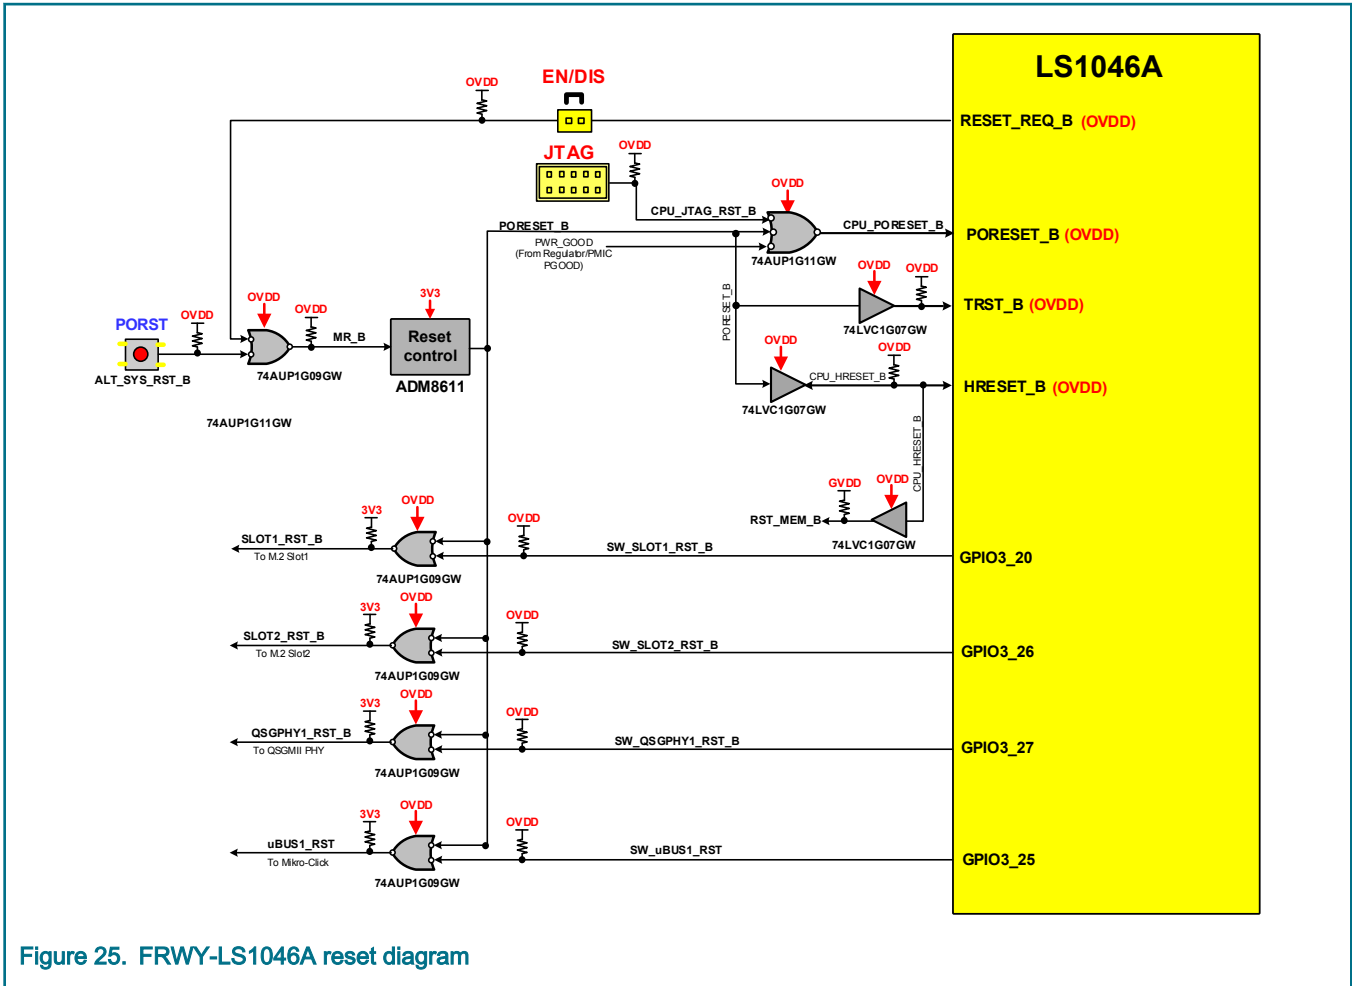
LS1046A

EN/DIS
OVDD
RESET_REQ_B (OVDD)

JTAG
OVDD
CPU_JTAG_RST_B
OVDD
CPU_PORESET_B
PORESET_B
PORESET_B (OVDD)
PWR_GOOD
(From Regulator/PMIC PGOOD)
74AUP1G11GW
OVDD
OVDD
PORESET_B
TRST_B (OVDD)
74LVC1G07GW

PORST
OVDD
OVDD
OVDD
3V3
MR_B
Reset control
ADM8611
ALT_SYS_RST_B
74AUP1G09GW
74AUP1G11GW

OVDD
OVDD
CPU_HRESET_B
HRESET_B (OVDD)
74LVC1G07GW

CPU_HRESET_B
GVDD
OVDD
RST_MEM_B
74LVC1G07GW

3V3
OVDD
OVDD
SLOT1_RST_B
To M.2 Slot1
SW_SLOT1_RST_B
GPIO3_20
74AUP1G09GW

3V3
OVDD
OVDD
SLOT2_RST_B
To M.2 Slot2
SW_SLOT2_RST_B
GPIO3_26
74AUP1G09GW

3V3
OVDD
OVDD
QSGPHY1_RST_B
To QSGMII PHY
SW_QSGPHY1_RST_B
GPIO3_27
74AUP1G09GW

3V3
OVDD
OVDD
uBUS1_RST
To Mikro-Click
SW_uBUS1_RST
GPIO3_25
74AUP1G09GW

Figure 25. FRWY-LS1046A reset diagram